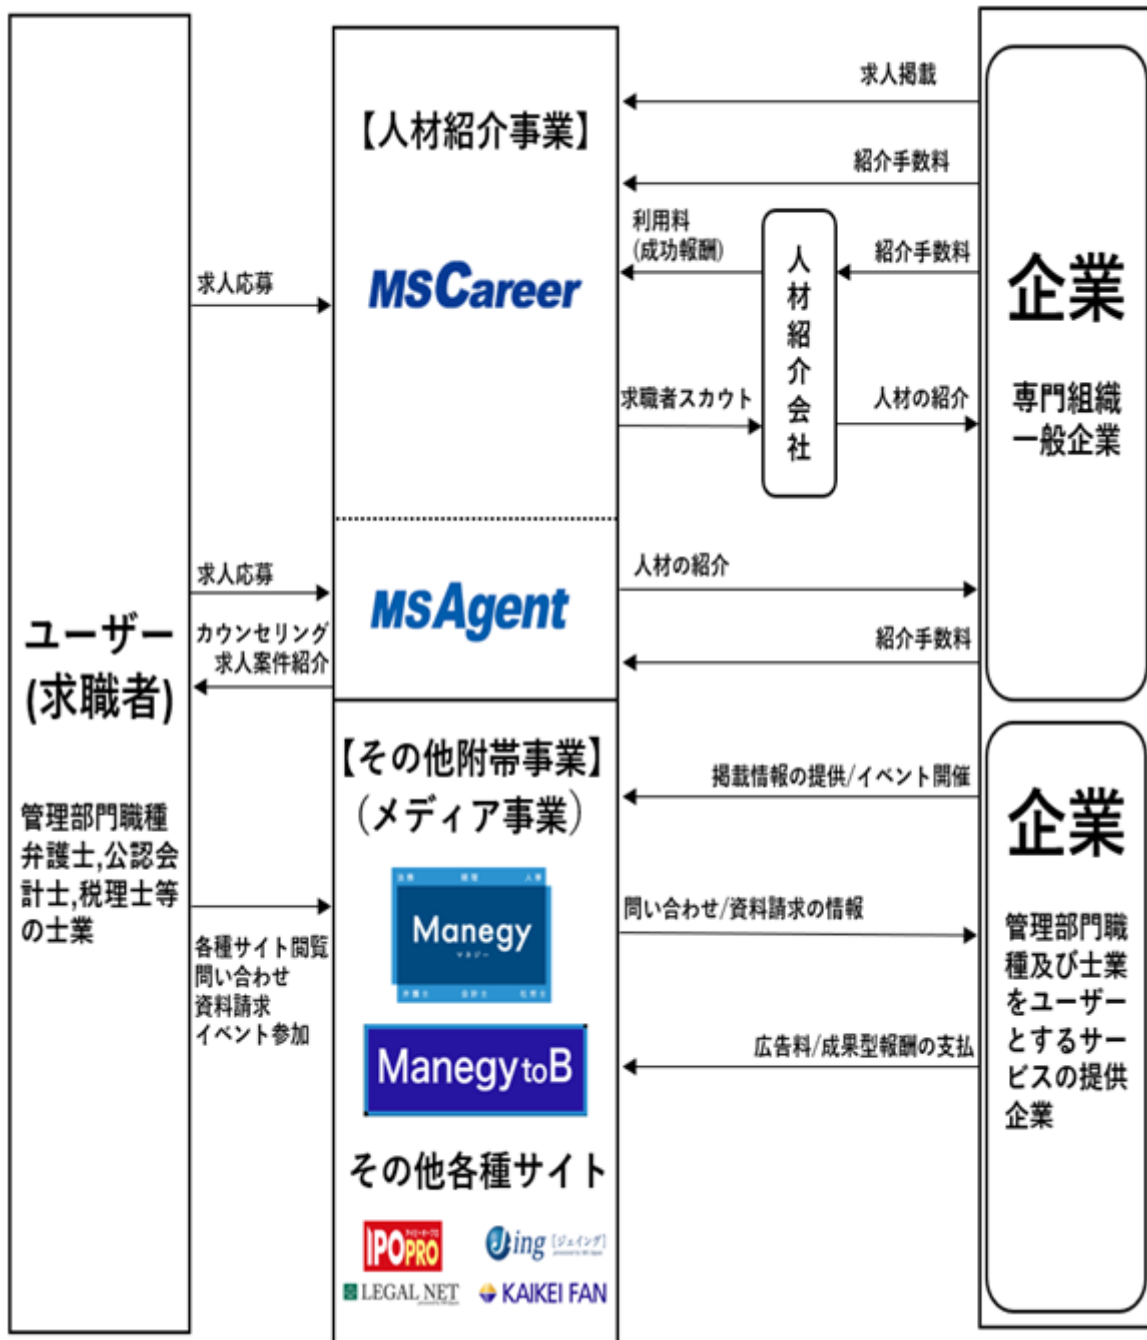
ユーザー
(求職者)

管理部門職種
弁護士,公認会計士,税理士等の士業

求人応募

求人応募

カウンセリング
求人案件紹介

各種サイト閲覧
問い合わせ
資料請求
イベント参加

【人材紹介事業】

MSCareer

MSAgent

【その他附帯事業】
(メディア事業)

Manegy

ManegytoB

その他各種サイト

IPOPRO
Jing [ジェイング]
LEGAL NET
KAIKEI FAN

求人掲載

紹介手数料

利用料
(成功報酬)

人材紹介会社

紹介手数料

求職者スカウト

人材の紹介

人材の紹介

紹介手数料

掲載情報の提供/イベント開催

問い合わせ/資料請求の情報

広告料/成果型報酬の支払

企業

専門組織
一般企業

企業

管理部門職種及び士業をユーザーとするサービスの提供企業